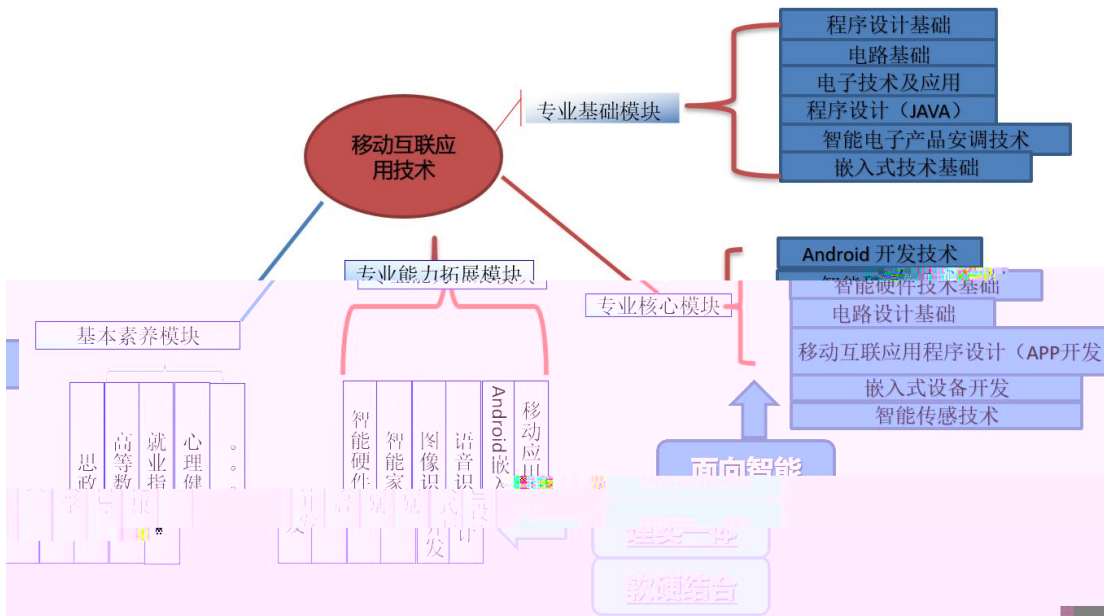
移动互联应用技术

专业基础模块

程序设计基础
电路基础
电子技术及应用
程序设计（JAVA）
智能电子产品安调技术
嵌入式技术基础

专业能力拓展模块

专业核心模块

Android 开发技术
智能硬件技术基础
电路设计基础
移动互联应用程序设计（APP开发
嵌入式设备开发
智能传感技术

基本素养模块

思政
高等数学
就业指导
心理健
。。。

智能硬件
智能家
图像识
语音识
Android嵌入
移动应用

面向智能

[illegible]

软硬结合